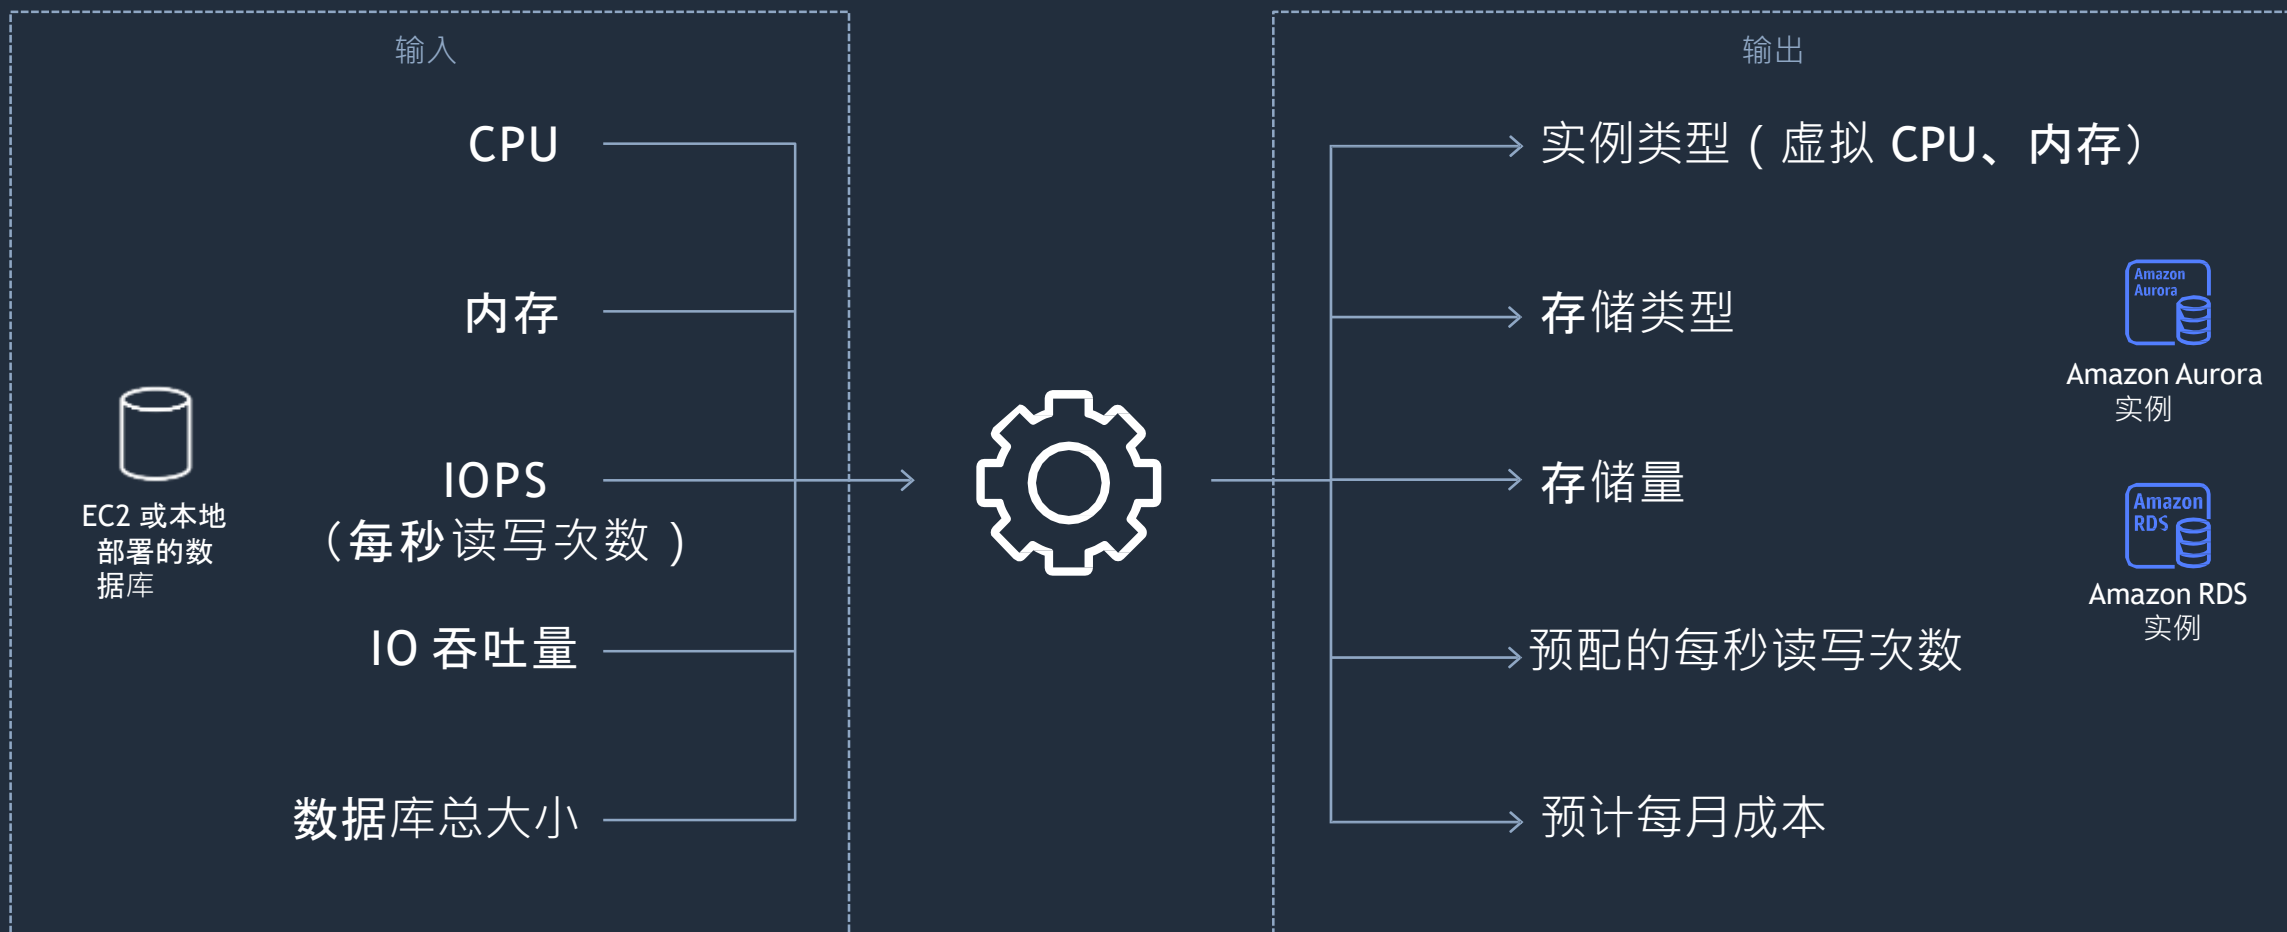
输入

EC2 或本地部署的数据库

CPU

内存

IOPS
（每秒读写次数）

IO 吞吐量

数据库总大小

输出

实例类型（虚拟 CPU、内存）

存储类型

存储量

预配的每秒读写次数

预计每月成本

Amazon Aurora

Amazon Aurora
实例

Amazon RDS

Amazon RDS
实例